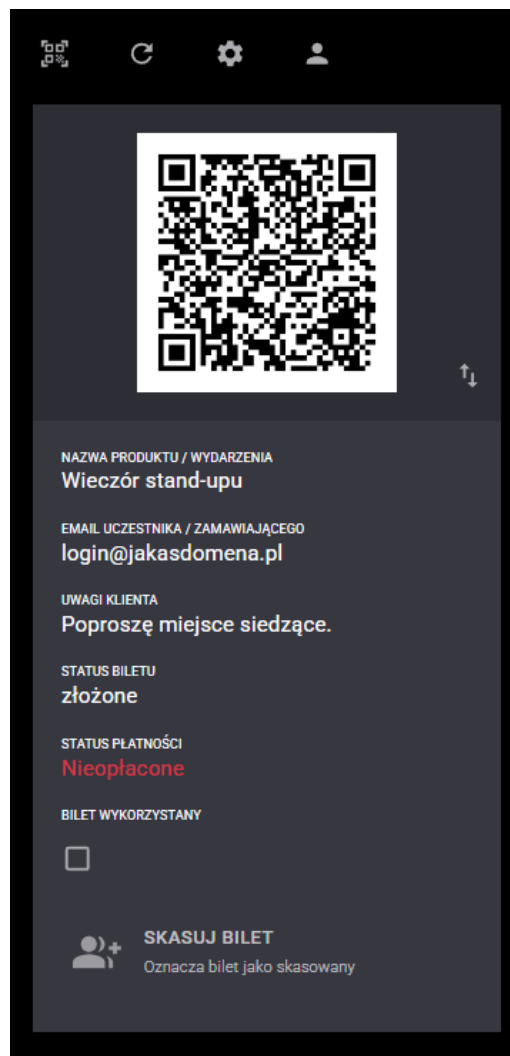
NAZWA PRODUKTU / WYDARZENIA
Wieczór stand-upu

EMAIL UCZESTNIKA / ZAMAWIAJĄCEGO
login@jakasdomena.pl

UWAGI KLIENTA
Poproszę miejsce siedzące.

STATUS BILETU
złożone

STATUS PŁATNOŚCI
Nieopłacone

BILET WYKORZYSTANY

SKASUJ BILET
Oznacza bilet jako skasowany